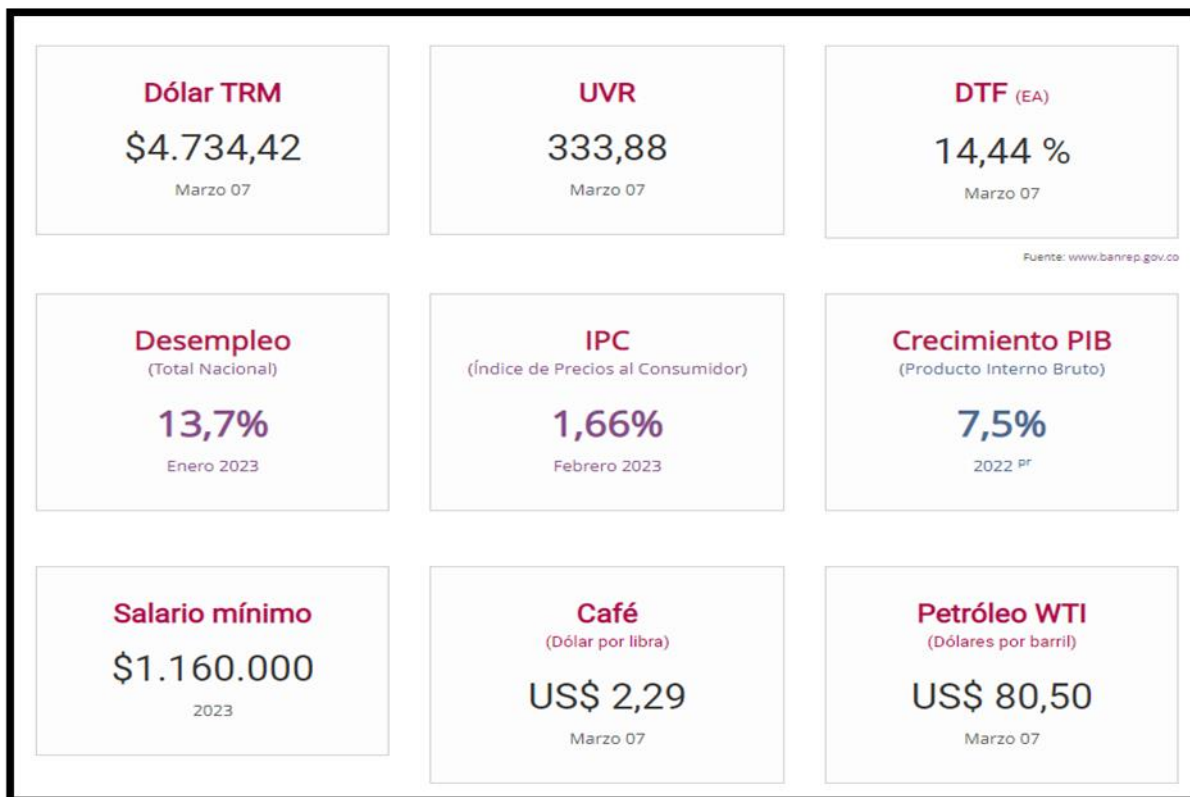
Dólar TRM
$4.734,42
Marzo 07

UVR
333,88
Marzo 07

DTF (EA)
14,44 %
Marzo 07

Fuente: www.banrep.gov.co

Desempleo
(Total Nacional)
13,7%
Enero 2023

IPC
(Índice de Precios al Consumidor)
1,66%
Febrero 2023

Crecimiento PIB
(Producto Interno Bruto)
7,5%
2022 $^{pr}$

Salario mínimo
$1.160.000
2023

Café
(Dólar por libra)
US$ 2,29
Marzo 07

Petróleo WTI
(Dólares por barril)
US$ 80,50
Marzo 07